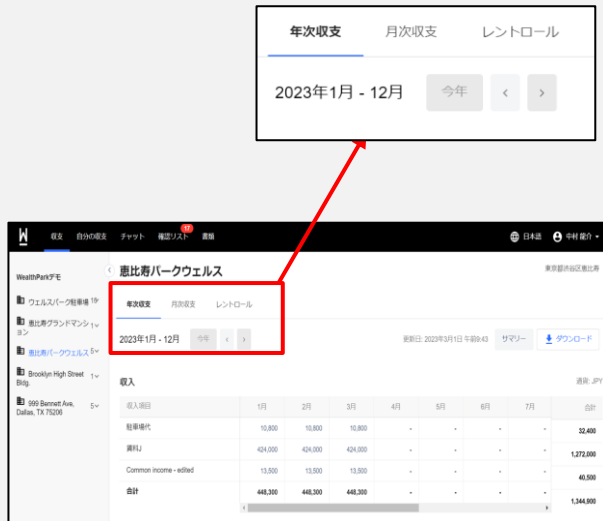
年次収支　月次収支　レントロール

2023年1月 - 12月　今年　‹　›

W　収支　自分の収支　チャット　確認リスト 17　書類　日本語　中村 龍介

WealthParkデモ

ウェルスパーク駐車場
恵比寿グランドマンション
恵比寿パークウェルス
Brooklyn High Street Bldg.
999 Bennett Ave, Dallas, TX 75206

恵比寿パークウェルス

東京都渋谷区恵比寿

年次収支　月次収支　レントロール

2023年1月 - 12月　今年　‹　›

更新日: 2023年3月1日 午前9:43　サマリー　ダウンロード

収入

通貨: JPY

| 収入項目 | 1月 | 2月 | 3月 | 4月 | 5月 | 6月 | 7月 | 合計 |
|---|---|---|---|---|---|---|---|---|
| 駐車場代 | 10,800 | 10,800 | 10,800 | - | - | - | - | 32,400 |
| 賃料J | 424,000 | 424,000 | 424,000 | - | - | - | - | 1,272,000 |
| Common income - edited | 13,500 | 13,500 | 13,500 | - | - | - | - | 40,500 |
| 合計 | 448,300 | 448,300 | 448,300 | - | - | - | - | 1,344,900 |